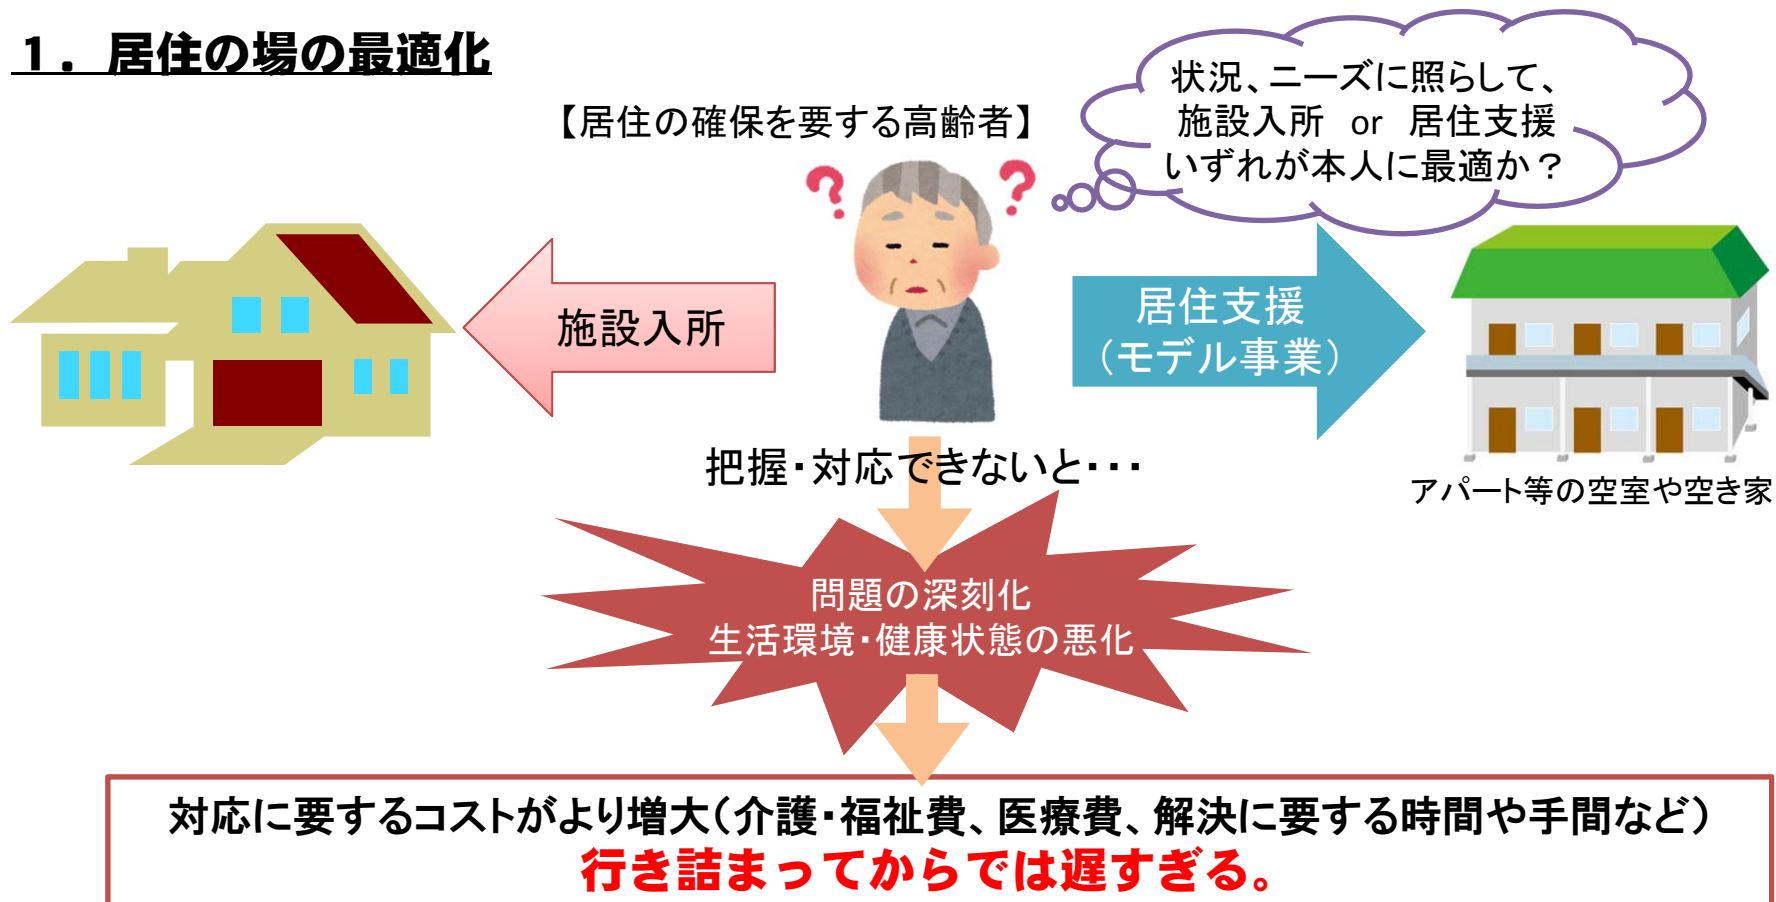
１．居住の場の最適化

【居住の確保を要する高齢者】

状況、ニーズに照らして、
施設入所　or　居住支援
いずれが本人に最適か？

施設入所

居住支援
（モデル事業）

アパート等の空室や空き家

把握・対応できないと・・・

問題の深刻化
生活環境・健康状態の悪化

対応に要するコストがより増大（介護・福祉費、医療費、解決に要する時間や手間など）
行き詰まってからでは遅すぎる。